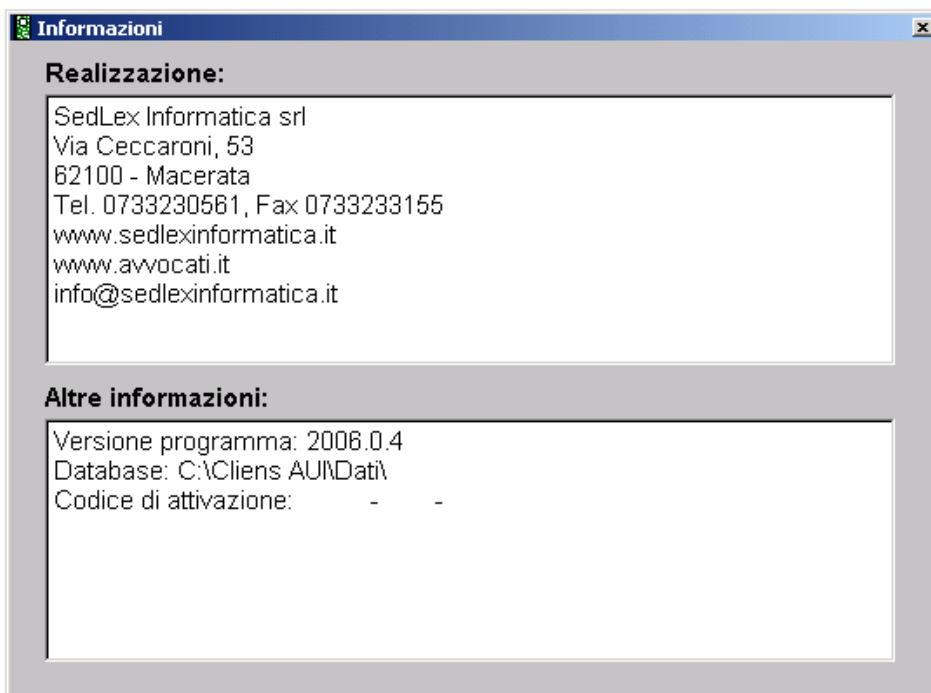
Informazioni

Realizzazione:

SedLex Informatica srl
Via Ceccaroni, 53
62100 - Macerata
Tel. 0733230561, Fax 0733233155
www.sedlexinformatica.it
www.avvocati.it
info@sedlexinformatica.it

Altre informazioni:

Versione programma: 2006.0.4
Database: C:\Cliens AUI\Dati\
Codice di attivazione: - -